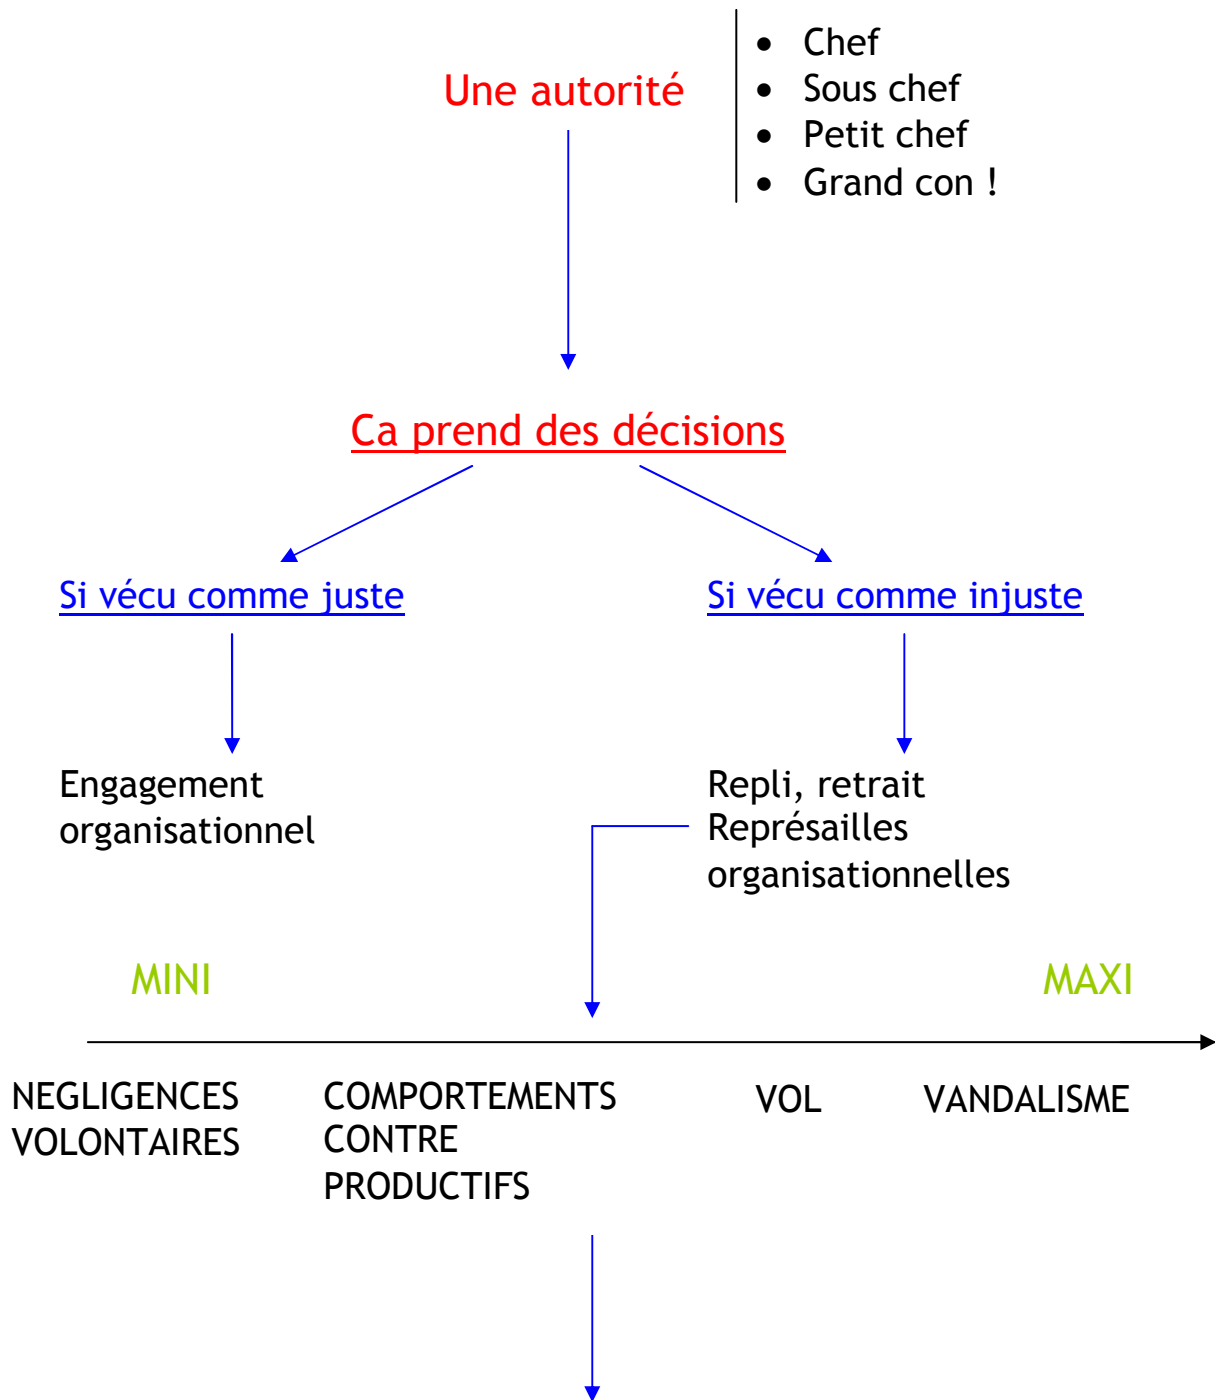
Une autorité

- Chef
- Sous chef
- Petit chef
- Grand con !

Ca prend des décisions

Si vécu comme juste

Si vécu comme injuste

Engagement organisationnel

Repli, retrait
Représailles organisationnelles

MINI

MAXI

NEGLIGENCES VOLONTAIRES

COMPORTEMENTS CONTRE PRODUCTIFS

VOL

VANDALISME